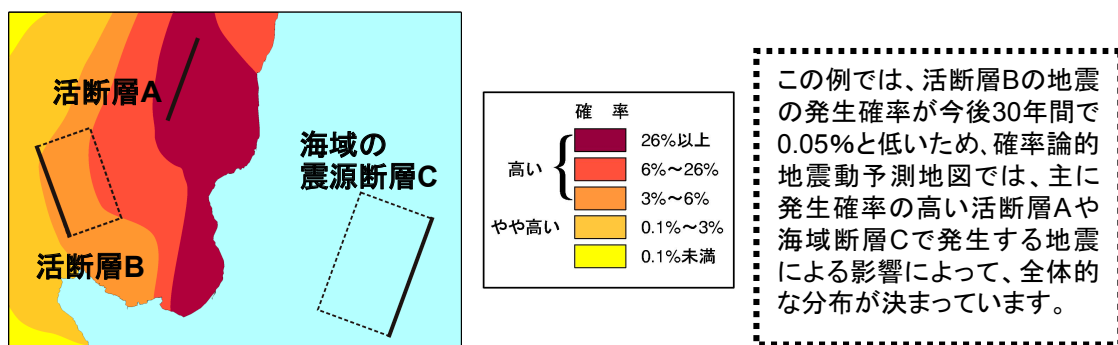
活断層A

海域の
震源断層C

活断層B

確　率

高い

やや高い

26%以上
6%～26%
3%～6%
0.1%～3%
0.1%未満

この例では、活断層Bの地震の発生確率が今後30年間で0.05%と低いため、確率論的地震動予測地図では、主に発生確率の高い活断層Aや海域断層Cで発生する地震による影響によって、全体的な分布が決まっています。